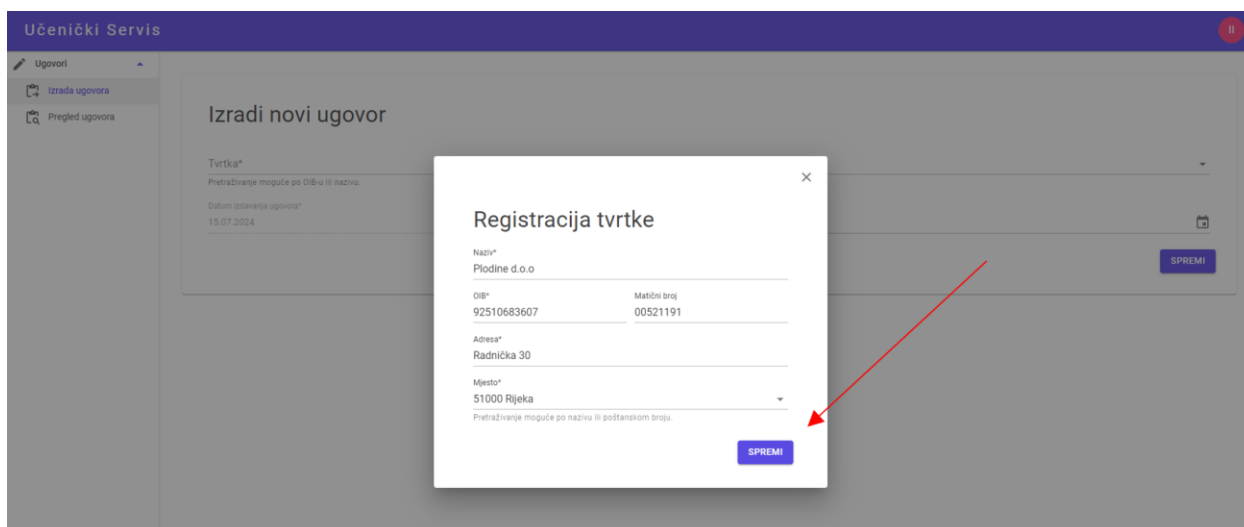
Učenički Servis

II

Ugovori

Izrada ugovora

Pregled ugovora

Izradi novi ugovor

Tvrtka*

Pretraživanje moguće po OIB-u ili nazivu.

Datum izdavanja ugovora*
15.07.2024

SPREMI

Registracija tvrtke

Naziv*
Plodine d.o.o

OIB*
92510683607

Matični broj
00521191

Adresa*
Radnička 30

Mjesto*
51000 Rijeka

Pretraživanje moguće po nazivu ili poštanskom broju.

SPREMI